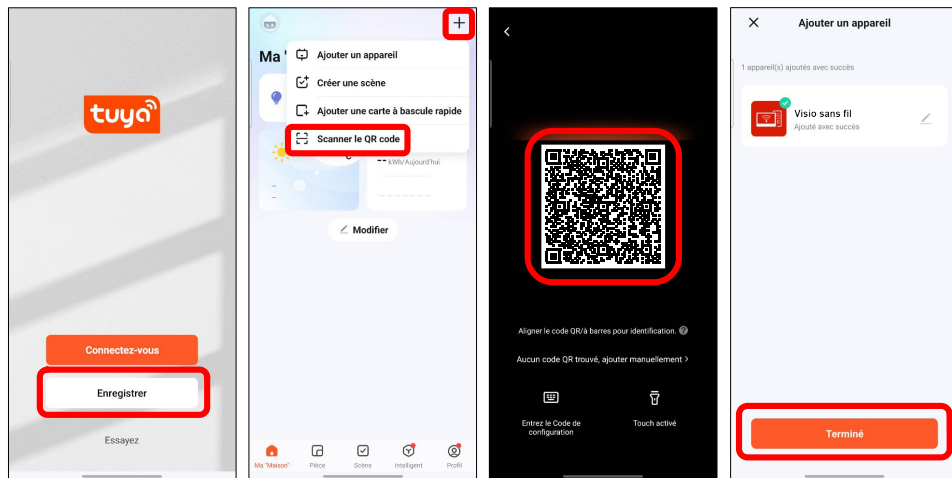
tuya

Connectez-vous

Enregistrer

Essayez

Ma "

Ajouter un appareil

Créer une scène

Ajouter une carte à bascule rapide

Scanner le QR code

-- kWh/Aujourd'hui

Modifier

Ma "Maison"
Pièce
Scène
Intelligent
Profil

Aligner le code QR/à barres pour identification.

Aucun code QR trouvé, ajouter manuellement >

Entrez le Code de configuration

Touch activé

Ajouter un appareil

1 appareil(s) ajoutés avec succès

Visio sans fil
Ajouté avec succès

Terminé